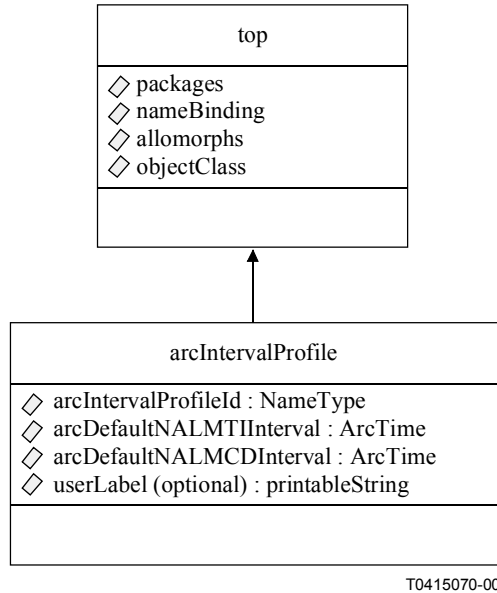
top

packages
nameBinding
allomorphs
objectClass

arcIntervalProfile

arcIntervalProfileId : NameType
arcDefaultNALMTIInterval : ArcTime
arcDefaultNALMCDInterval : ArcTime
userLabel (optional) : printableString

T0415070-00